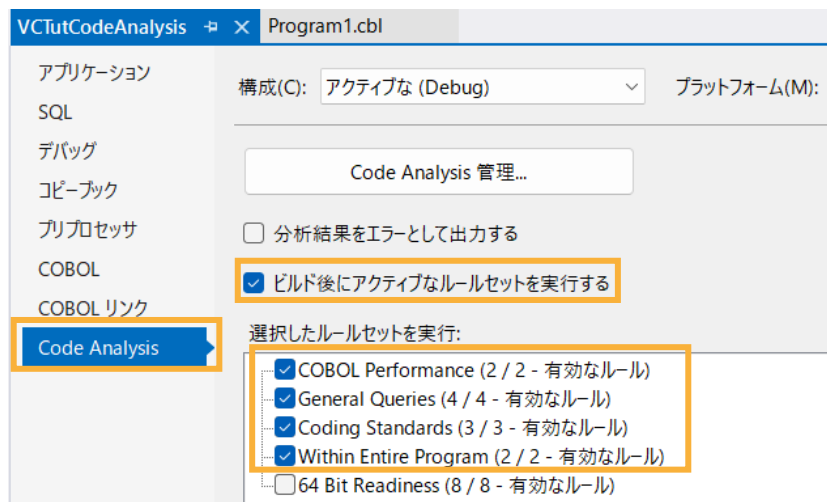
VCTutCodeAnalysis ⊣ ✕ Program1.cbl

アプリケーション
SQL
デバッグ
コピーブック
プリプロセッサ
COBOL
COBOL リンク
Code Analysis

構成(C): アクティブな (Debug)
プラットフォーム(M):

Code Analysis 管理...

分析結果をエラーとして出力する

ビルド後にアクティブなルールセットを実行する

選択したルールセットを実行:

COBOL Performance (2 / 2 - 有効なルール)
General Queries (4 / 4 - 有効なルール)
Coding Standards (3 / 3 - 有効なルール)
Within Entire Program (2 / 2 - 有効なルール)
64 Bit Readiness (8 / 8 - 有効なルール)